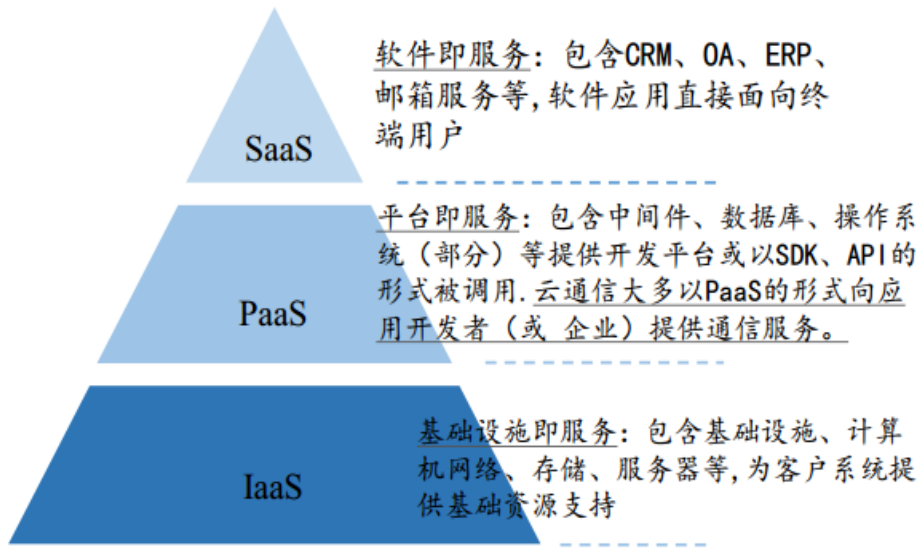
SaaS

软件即服务：包含CRM、OA、ERP、邮箱服务等,软件应用直接面向终端用户

PaaS

平台即服务：包含中间件、数据库、操作系统（部分）等提供开发平台或以SDK、API的形式被调用.云通信大多以PaaS的形式向应用开发者（或 企业）提供通信服务。

IaaS

基础设施即服务：包含基础设施、计算机网络、存储、服务器等,为客户系统提供基础资源支持